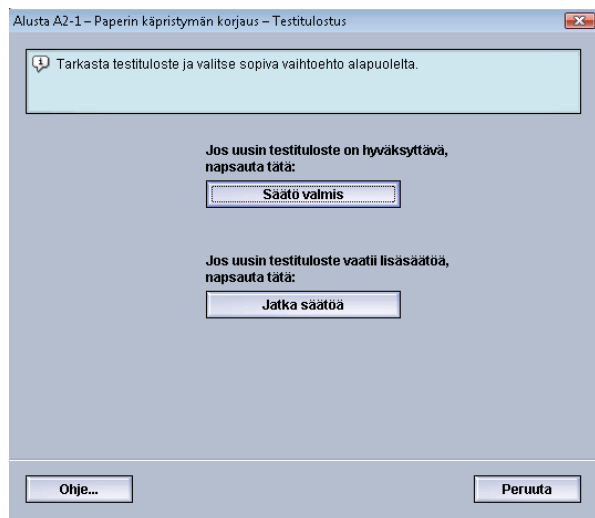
Alusta A2-1 – Paperin käpristymän korjaus – Testitulostus

Tarkasta testituloste ja valitse sopiva vaihtoehto alapuolelta.

Jos uusin testituloste on hyväksyttävä, napsauta tätä:

Säätö valmis

Jos uusin testituloste vaatii lisäsäätöä, napsauta tätä:

Jatka säätöä

Ohje...

Peruuta